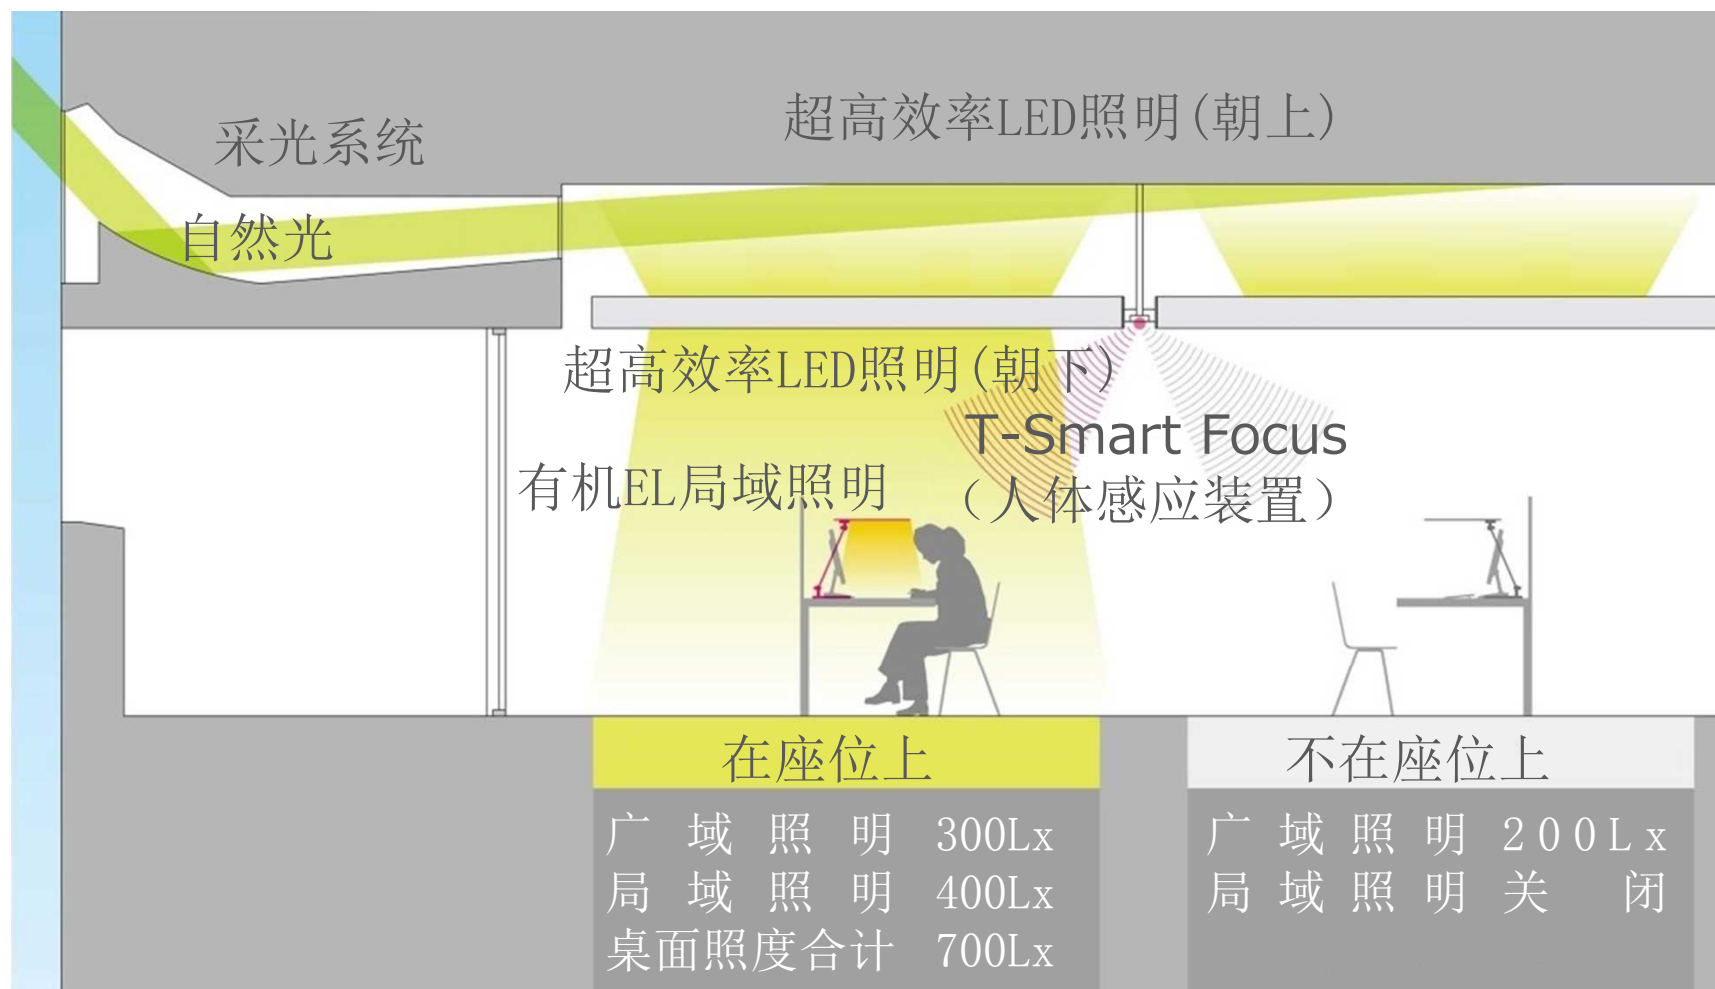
采光系统

超高效率LED照明(朝上)

自然光

超高效率LED照明(朝下)

T-Smart Focus
(人体感应装置)

有机EL局域照明

在座位上

| 广域照明 | 300Lx |
|---|---|
| 局域照明 | 400Lx |
| 桌面照度合计 | 700Lx |

不在座位上

| 广域照明 | 200Lx |
|---|---|
| 局域照明 | 关闭 |